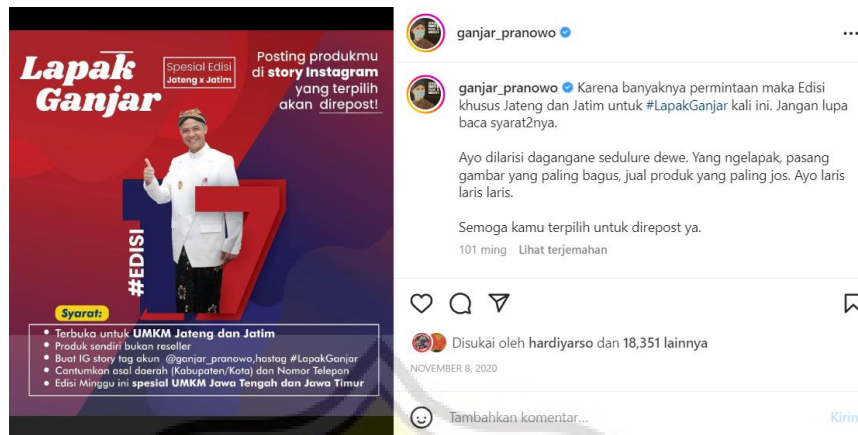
Lapak Ganjar

Spesial Edisi Jateng x Jatim

Posting produkmu di story Instagram yang terpilih akan direpost!

#EDISI 17

Syarat:
• Terbuka untuk UMKM Jateng dan Jatim
• Produk sendiri bukan reseller
• Buat IG story tag akun @ganjar_pranowo, hastag #LapakGanjar
• Cantumkan asal daerah (Kabupaten/Kota) dan Nomor Telepon
• Edisi Minggu ini spesial UMKM Jawa Tengah dan Jawa Timur

ganjar_pranowo

ganjar_pranowo Karena banyaknya permintaan maka Edisi khusus Jateng dan Jatim untuk #LapakGanjar kali ini. Jangan lupa baca syarat2nya.

Ayo dilarisi dagangane sedulure dewe. Yang ngelapak, pasang gambar yang paling bagus, jual produk yang paling jos. Ayo laris laris laris.

Semoga kamu terpilih untuk direpost ya.

101 ming Lihat terjemahan

Disukai oleh hardiyarso dan 18,351 lainnya

NOVEMBER 8, 2020

Tambahkan komentar...

Kirim